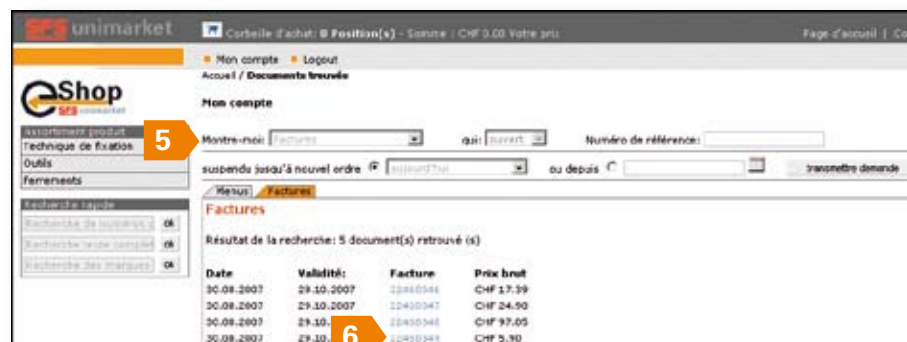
unimarket

Corbeille d'achat: 0 Position(s) - Somme : CHF 0.00 Votre prix

Page d'accueil |

Mon compte Logout

Accueil / Documents trouvés

eShop

Mon compte

Assortiment produit
Technique de fixation
Outils
Ferrements

5

Montre-moi: Factures

qui: ouvert

Numéro de référence:

suspendu jusqu'à nouvel ordre aujourd'hui

ou depuis

transmettre demande

Recherche rapide
Recherche de numéros ok
Recherche texte complet ok
Recherche des marques ok

Menus Factures

Factures

Résultat de la recherche: 5 document(s) retrouvé (s)

| Date | Validité: | Facture | Prix brut |
|---|---|---|---|
| 30.08.2007 | 29.10.2007 | 22450346 | CHF 17.39 |
| 30.08.2007 | 29.10.2007 | 22450347 | CHF 24.90 |
| 30.08.2007 | 29.10. | 22450348 | CHF 97.05 |
| 30.08.2007 | 29.10. | 22450349 | CHF 5.90 |

6